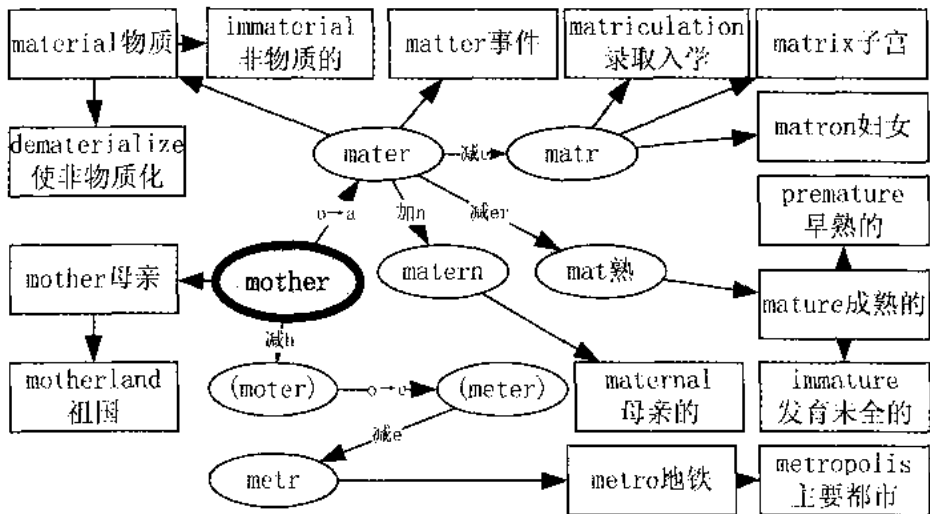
material物质

immaterial
非物质的

matter事件

matriculation
录取入学

matrix子宫

dematerialize
使非物质化

mater

减e

matr

matron妇女

o→a

加n

减er

premature
早熟的

mother母亲

mother

matern

mat熟

mature成熟的

减h

motherland
祖国

(moter)

o→e

(meter)

maternal
母亲的

immature
发育未全的

减e

metr

metro地铁

metropolis
主要都市